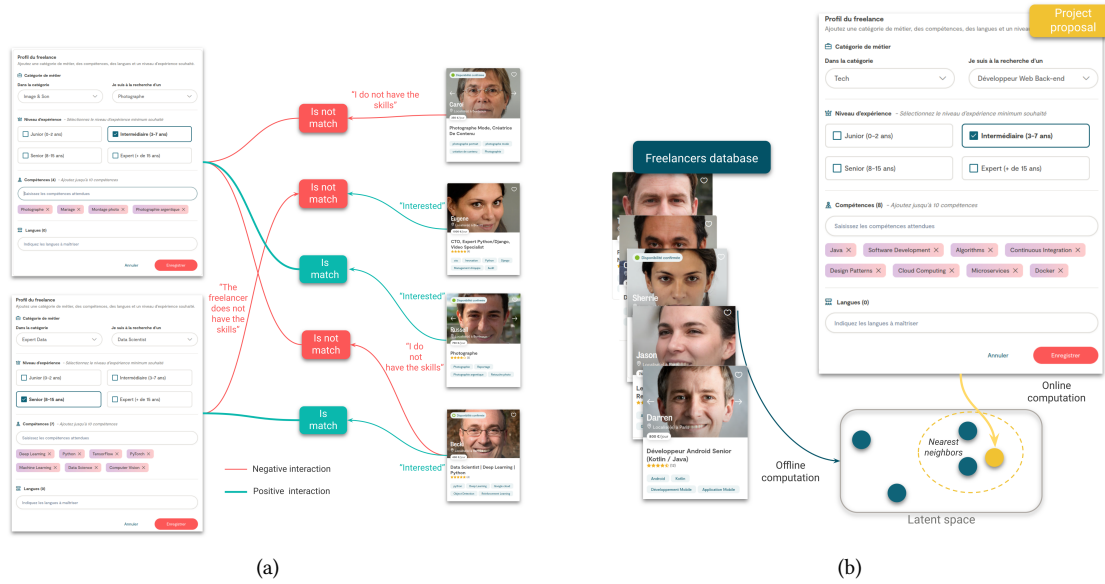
Profil du freelance
Ajoutez une catégorie de métier, des compétences, des langues et un niveau d'expérience souhaité.

Catégorie de métier
Dans la catégorie
Image & Son
Je suis à la recherche d'un
Photographe

Niveau d'expérience – Sélectionnez le niveau d'expérience minimum souhaité
Junior (0–2 ans)
Intermédiaire (3–7 ans)
Senior (8–15 ans)
Expert (+ de 15 ans)

Compétences (4) – Ajoutez jusqu'à 10 compétences
Saisissez les compétences attendues
Photographie ×
Mariage ×
Montage photo ×
Photographie argentique ×

Langues (0)
Indiquez les langues à maîtriser

Annuler
Enregistrer

Profil du freelance
Ajoutez une catégorie de métier, des compétences, des langues et un niveau d'expérience souhaité.

Catégorie de métier
Dans la catégorie
Expert Data
Je suis à la recherche d'un
Data Scientist

Niveau d'expérience – Sélectionnez le niveau d'expérience minimum souhaité
Junior (0–2 ans)
Intermédiaire (3–7 ans)
Senior (8–15 ans)
Expert (+ de 15 ans)

Compétences (7) – Ajoutez jusqu'à 10 compétences
Saisissez les compétences attendues
Deep Learning ×
Python ×
TensorFlow ×
PyTorch ×
Machine Learning ×
Data Science ×
Computer Vision ×

Langues (0)
Indiquez les langues à maîtriser

Annuler
Enregistrer

Is not match
"I do not have the skills"
Carol
Photographe Mode, Créatrice De Contenu

Is not match
"Interested"
Eugene
CTO, Expert Python/Django, Video Specialist

Is match
"The freelancer does not have the skills"
"Interested"
Russell
Photographe

Is not match
"I do not have the skills"

Is match
"Interested"
Beck
Data Scientist | Deep Learning | Python

Negative interaction
Positive interaction

(a)

Freelancers database
Sherrie
Jason
Darren
Développeur Android Senior (Kotlin / Java)
Android
Kotlin
Développement Mobile
Application Mobile

Offline computation

Project proposal
Profil du freelance
Ajoutez une catégorie de métier, des compétences, des langues et un niveau

Catégorie de métier
Dans la catégorie
Tech
Je suis à la recherche d'un
Développeur Web Back-end

Niveau d'expérience – Sélectionnez le niveau d'expérience minimum souhaité
Junior (0–2 ans)
Intermédiaire (3–7 ans)
Senior (8–15 ans)
Expert (+ de 15 ans)

Compétences (8) – Ajoutez jusqu'à 10 compétences
Saisissez les compétences attendues
Java ×
Software Development ×
Algorithms ×
Continuous Integration ×
Design Patterns ×
Cloud Computing ×
Microservices ×
Docker ×

Langues (0)
Indiquez les langues à maîtriser

Annuler
Enregistrer

Online computation
Nearest neighbors
Latent space

(b)